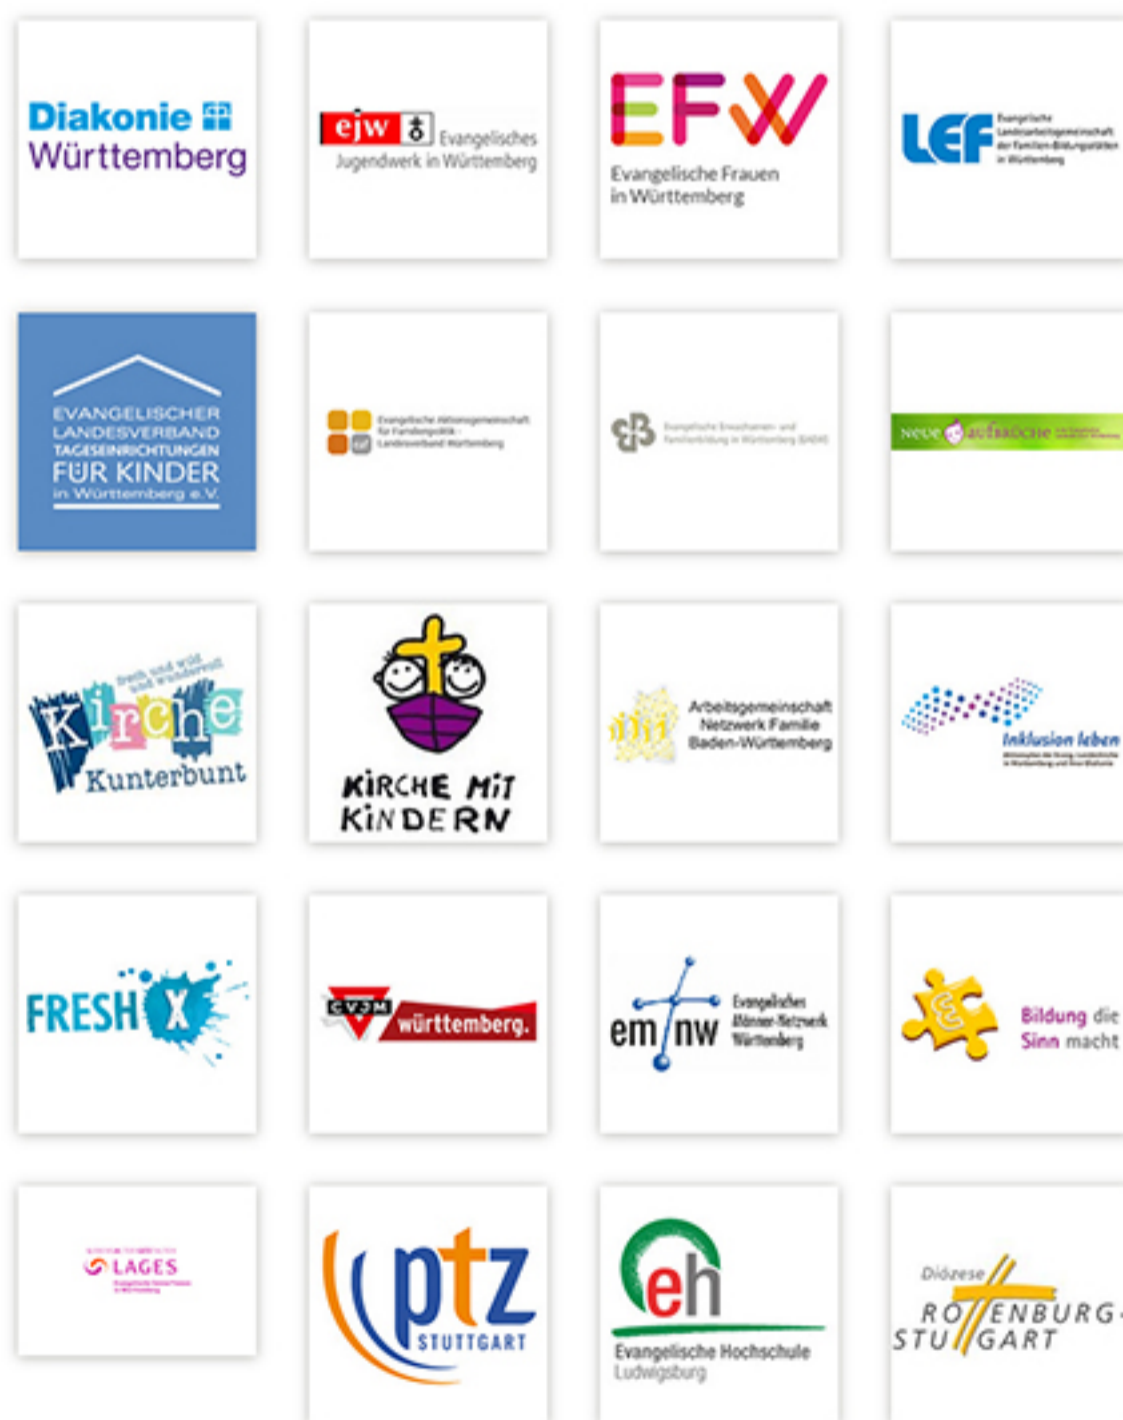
Diakonie Württemberg

ejw Evangelisches Jugendwerk in Württemberg

EFW Evangelische Frauen in Württemberg

LEF Evangelische Landesarbeitsgemeinschaft der Familien-Bildungsstätten in Württemberg

EVANGELISCHER LANDESVERBAND TAGESEINRICHTUNGEN FÜR KINDER in Württemberg e.V.

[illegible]

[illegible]

neue aufbrüche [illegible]

frech und wild und wundervoll Kirche Kunterbunt

KIRCHE MIT KINDERN

Arbeitsgemeinschaft Netzwerk Familie Baden-Württemberg

Inklusion leben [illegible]

FRESH X

CVJM württemberg.

em nw Evangelisches Männer-Netzwerk Württemberg

Bildung die Sinn macht

LAGES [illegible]

ptz STUTTGART

eh Evangelische Hochschule Ludwigsburg

Diözese ROTTENBURG-STUTTGART